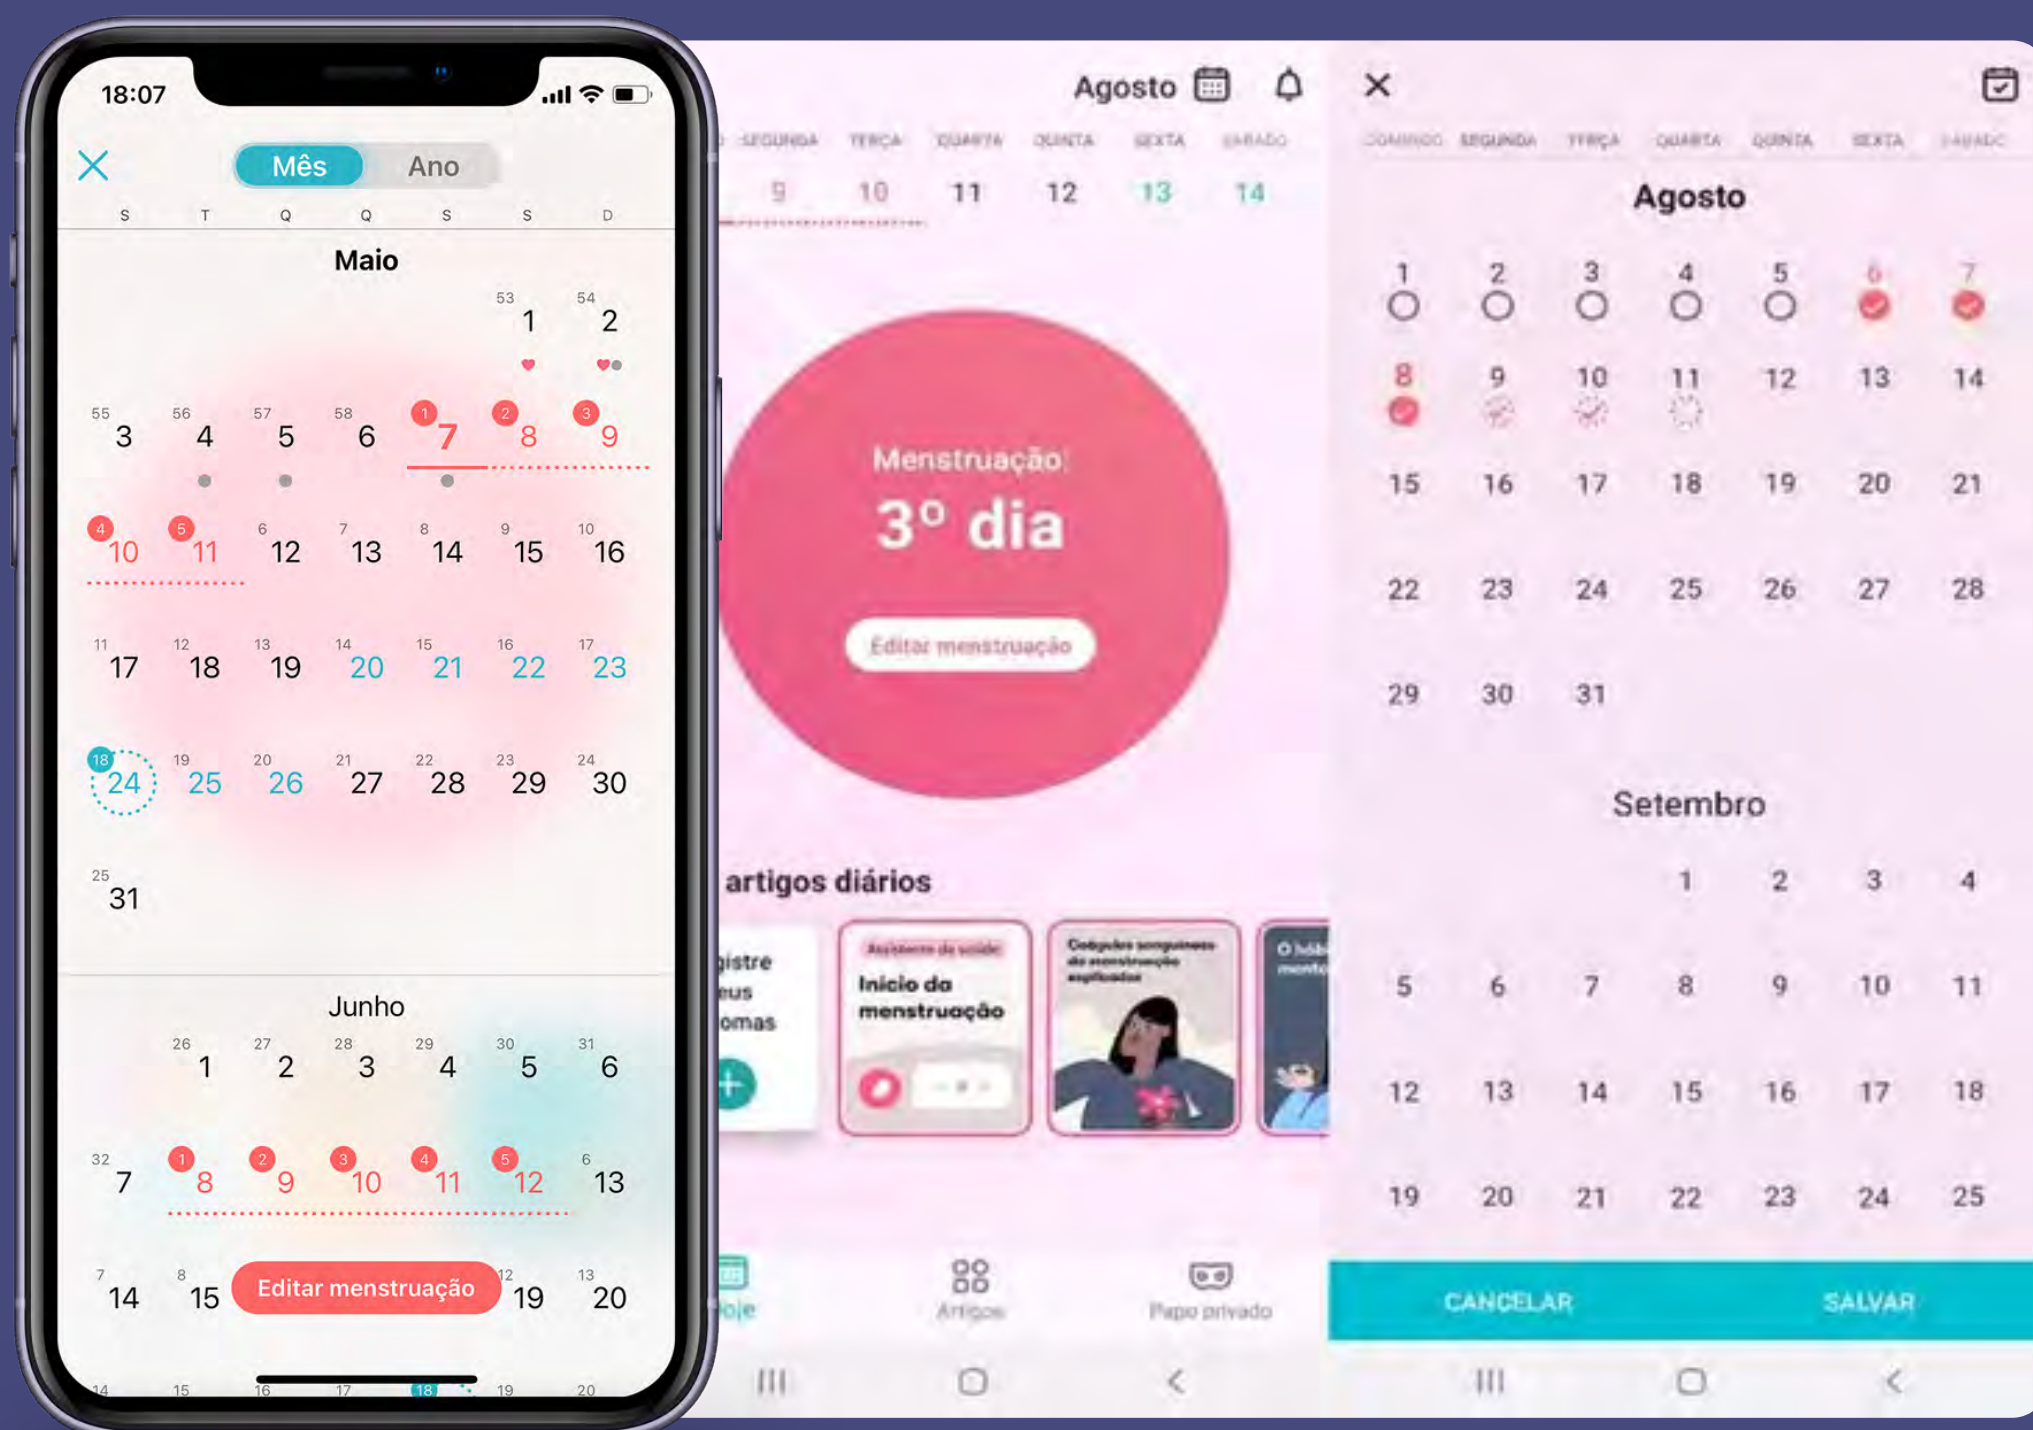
18:07

Mês Ano

S T Q Q S S D

Maio

53 1 54 2

55 3 56 4 57 5 58 6 1 7 2 8 3 9

4 10 5 11 6 12 7 13 8 14 9 15 10 16

11 17 12 18 13 19 14 20 15 21 16 22 17 23

18 24 19 25 20 26 21 27 22 28 23 29 24 30

25 31

Junho

26 1 27 2 28 3 29 4 30 5 31 6

32 7 1 8 2 9 3 10 4 11 5 12 6 13

7 14 8 15 Editar menstruação 12 19 13 20

14 15 16 17 18 19 20

Agosto

SEGUNDA TERÇA QUARTA QUINTA SEXTA SÁBADO

9 10 11 12 13 14

Menstruação:

3º dia

Editar menstruação

artigos diários

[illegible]gistre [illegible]eus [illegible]omas

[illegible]

Início da menstruação

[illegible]

O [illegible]

Hoje Artigos Papo privado

DOMINGO SEGUNDA TERÇA QUARTA QUINTA SEXTA SÁBADO

Agosto

1 2 3 4 5 6 7
8 9 10 11 12 13 14
15 16 17 18 19 20 21
22 23 24 25 26 27 28
29 30 31

Setembro

1 2 3 4
5 6 7 8 9 10 11
12 13 14 15 16 17 18
19 20 21 22 23 24 25

CANCELAR SALVAR